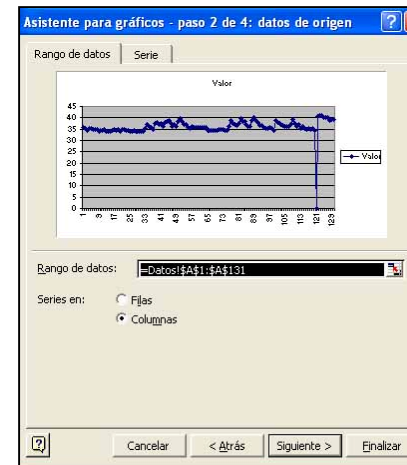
Asistente para gráficos - paso 2 de 4: datos de origen

Rango de datos | Serie

Valor

45
40
35
30
25
20
15
10
5
0

1 9 17 25 33 41 49 57 65 73 81 89 97 105 113 121 129

Valor

Rango de datos: =Datos!$A$1:$A$131

Series en: Filas
Columnas

Cancelar | < Atrás | Siguiente > | Finalizar